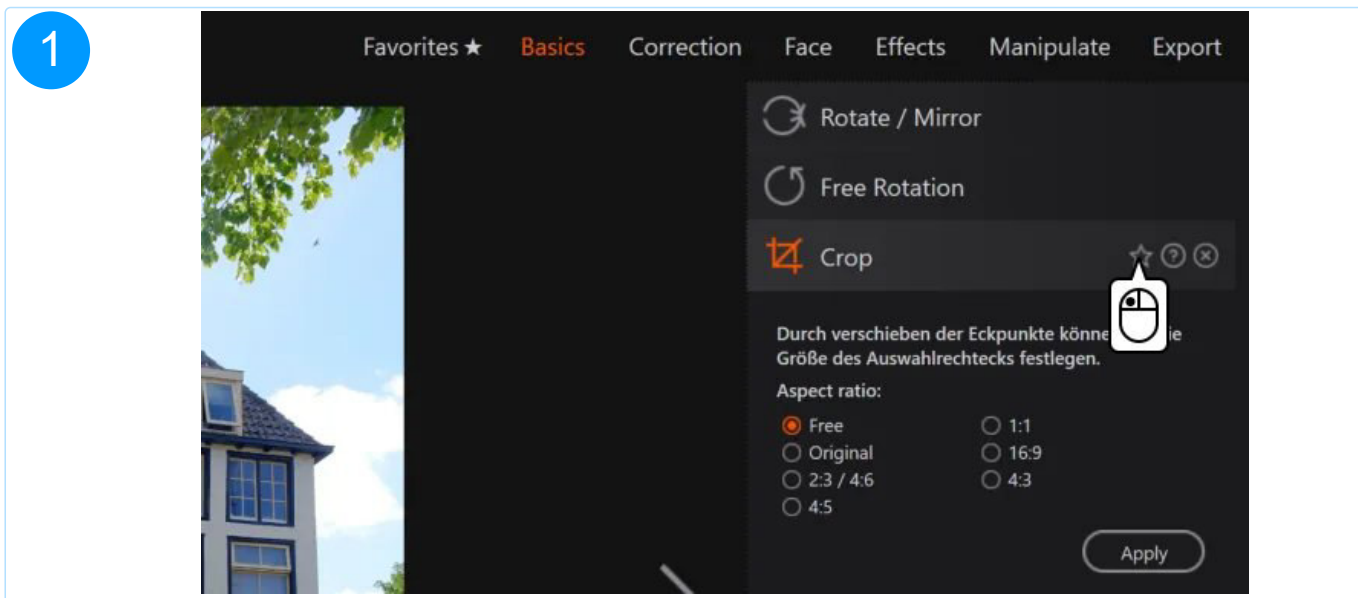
1

Favorites ★ Basics Correction Face Effects Manipulate Export

Rotate / Mirror

Free Rotation

Crop

Durch verschieben der Eckpunkte könne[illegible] ie Größe des Auswahlrechtecks festlegen.

Aspect ratio:

Free
Original
2:3 / 4:6
4:5

1:1
16:9
4:3

Apply